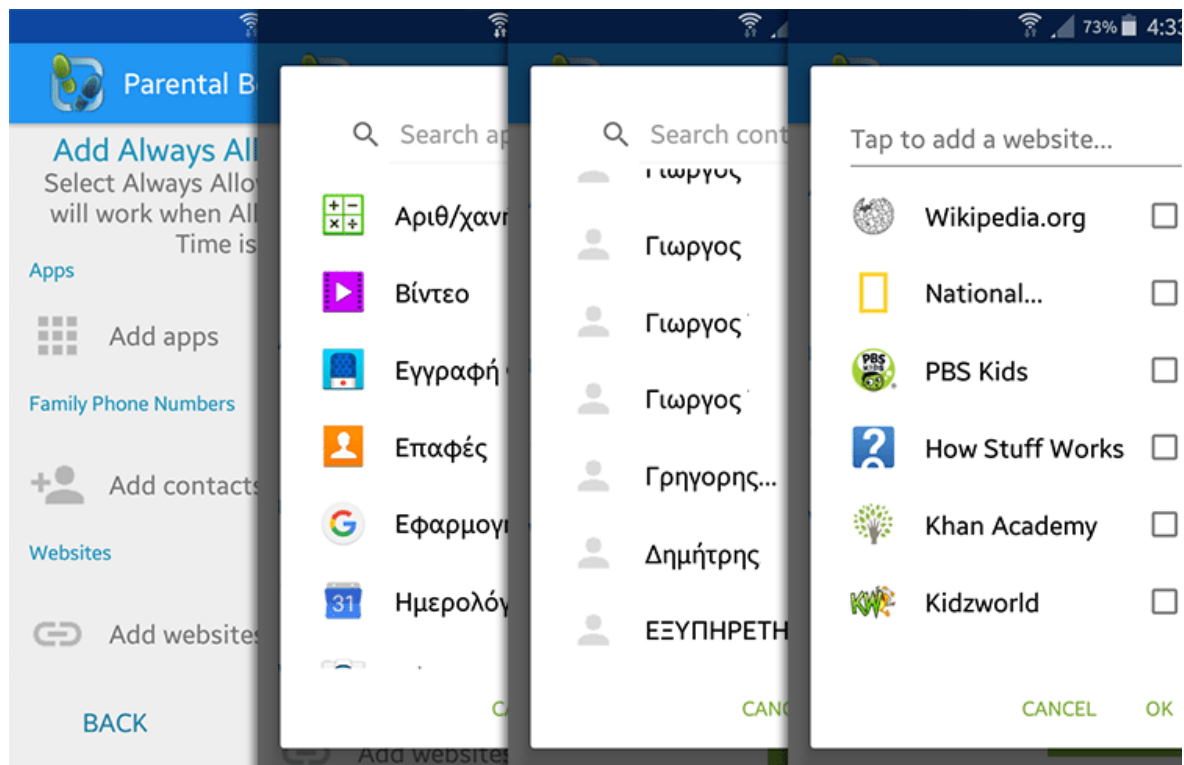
Parental B

Add Always All

Select Always Allo will work when All Time is

Apps

Add apps

Family Phone Numbers

Add contacts

Websites

Add websites

BACK

Search ap

Αριθ/χαν

Βίντεο

Εγγραφή

Επαφές

Εφαρμογ

31

Ημερολόγ

C

Add website

Search cont

Γιωργος

Γιωργος

Γιωργος

Γιωργος

Γρηγορης...

Δημήτρης

ΕΞΥΠΗΡΕΤΗ

CANC

73% 4:33

Tap to add a website...

Wikipedia.org

National...

PBS Kids

How Stuff Works

Khan Academy

Kidzworld

CANCEL

OK